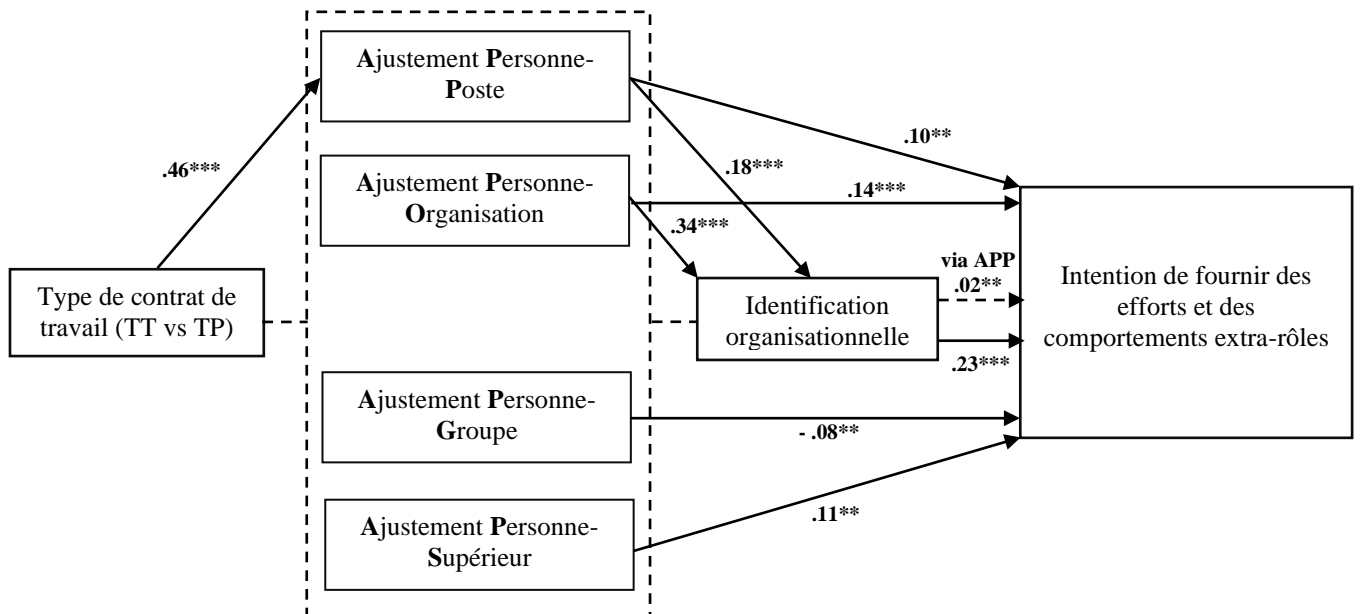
Type de contrat de travail (TT vs TP)

.46***

Ajustement Personne-Poste

Ajustement Personne-Organisation

Ajustement Personne-Groupe

Ajustement Personne-Supérieur

.10**

.18***

.14***

.34***

via APP
.02**

Identification organisationnelle

.23***

- .08**

.11**

Intention de fournir des efforts et des comportements extra-rôles